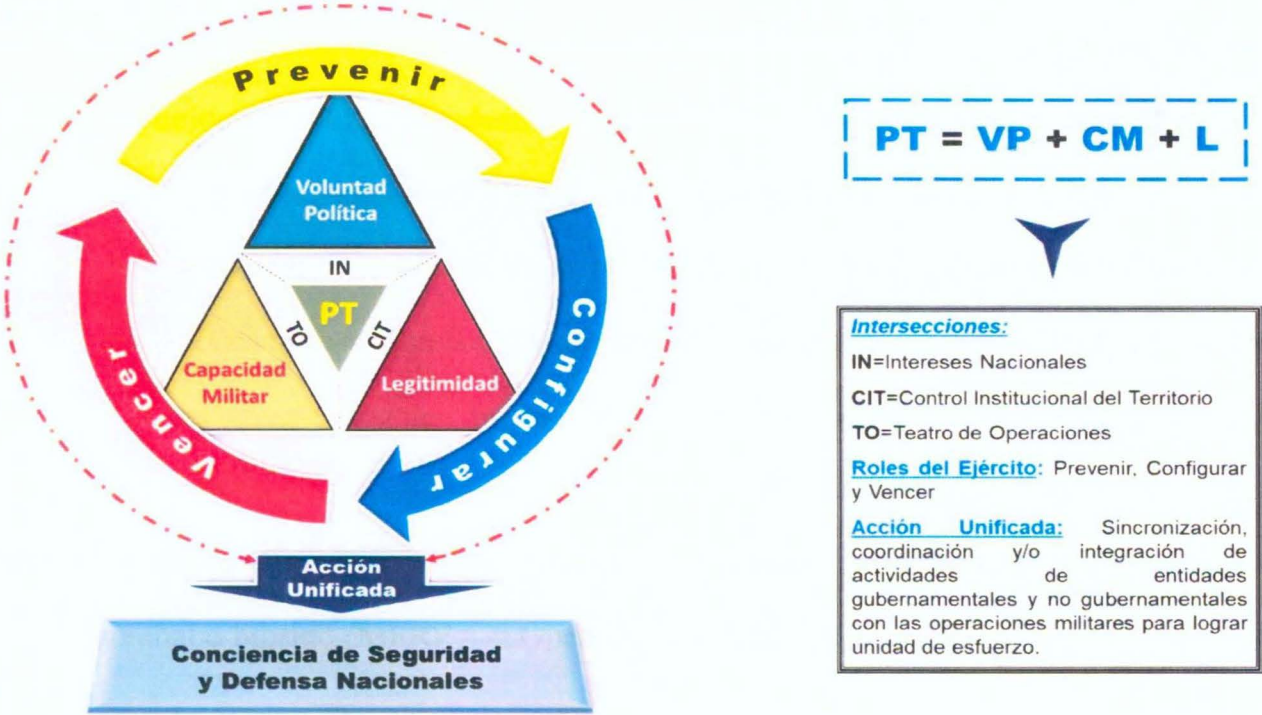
Prevenir

Voluntad Política

IN

PT

TO

CIT

Capacidad Militar

Legitimidad

Vencer

Configurar

Acción Unificada

Conciencia de Seguridad y Defensa Nacionales

PT = VP + CM + L

Intersecciones:

IN=Intereses Nacionales

CIT=Control Institucional del Territorio

TO=Teatro de Operaciones

Roles del Ejército: Prevenir, Configurar y Vencer

Acción Unificada: Sincronización, coordinación y/o integración de actividades de entidades gubernamentales y no gubernamentales con las operaciones militares para lograr unidad de esfuerzo.